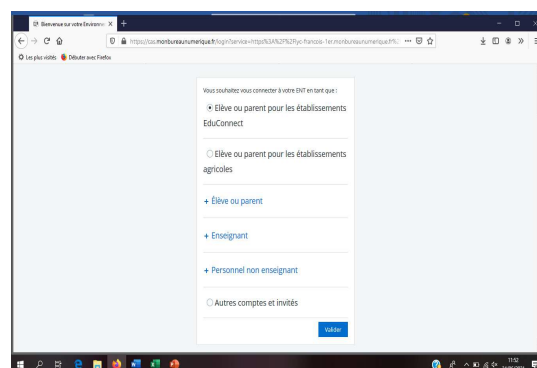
Bienvenue sur votre Environne ×
+

https://cas.monbureaunumerique.fr/login?service=https%3A%2F%2Flyc-francois-1er.monbureaunumerique.fr%

Les plus visités  Débuter avec Firefox

Vous souhaitez vous connecter à votre ENT en tant que :

Elève ou parent pour les établissements EduConnect

Elève ou parent pour les établissements agricoles

+ Élève ou parent

+ Enseignant

+ Personnel non enseignant

Autres comptes et invités

Valider

11:52